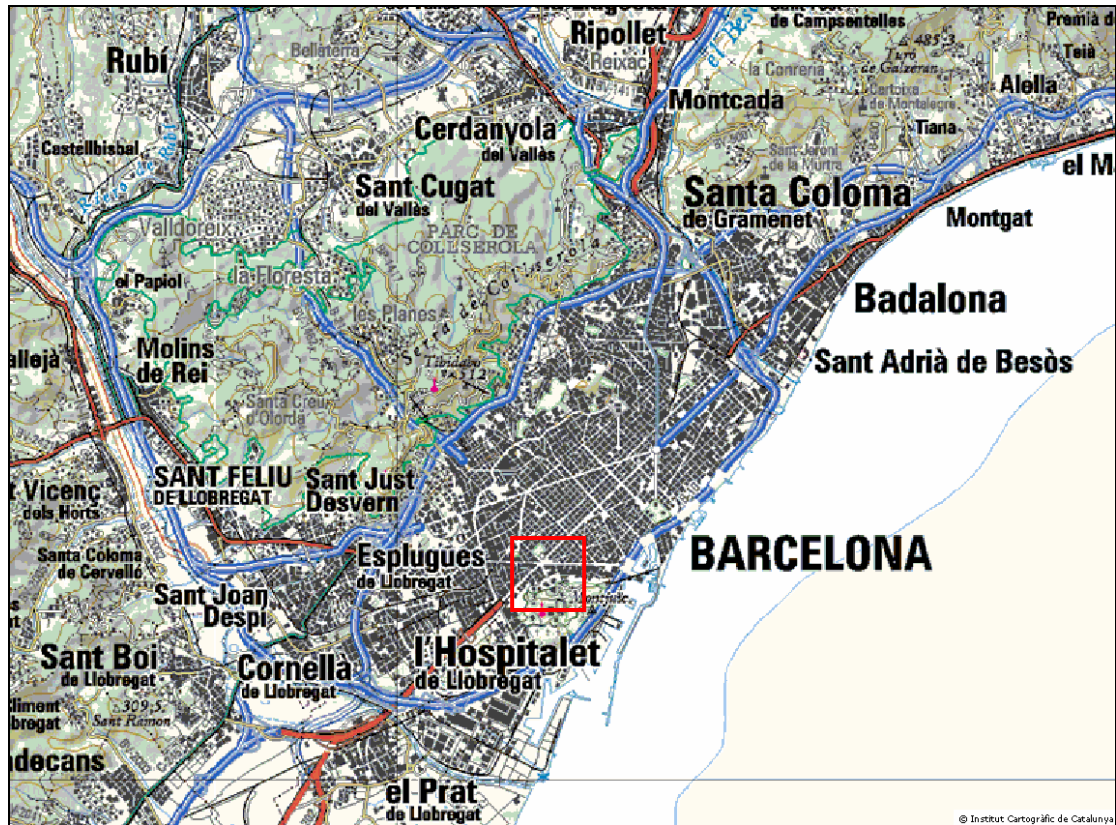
Rubí
Bellaterra
Ripollet
Reixac
el Besòs
de Campsentelles
Premià de
Teià
485.3
la Conreria
Turó de Galzeran
Cartoixa de Montalegre
Alella
Montcada
Tiana
Sant Jeroni de la Murtra
Castellbisbal
Riera de Rubí
Cerdanyola
del Vallès
Sant Cugat
del Vallès
Santa Coloma
de Gramenet
el M
Montgat
Valldoreix
PARC DE COLLSEROLA
Serra de Collserola
el Papiol
la Floresta
Badalona
les Planes
Molins de Rei
Tibidabo
512
Sant Adrià de Besòs
allejà
Santa Creu d'Olorda
SANT FELIU DE LLOBREGAT
Sant Just Desvern
t Vicenç dels Horts
Esplugues de Llobregat
BARCELONA
Santa Coloma de Cervelló
Sant Joan Despí
Montjuïc
Sant Boi de Llobregat
Cornellà de Llobregat
l'Hospitalet de Llobregat
dliment bregat
309.5
Sant Ramon
decans
el Prat de Llobregat
© Institut Cartogràfic de Catalunya